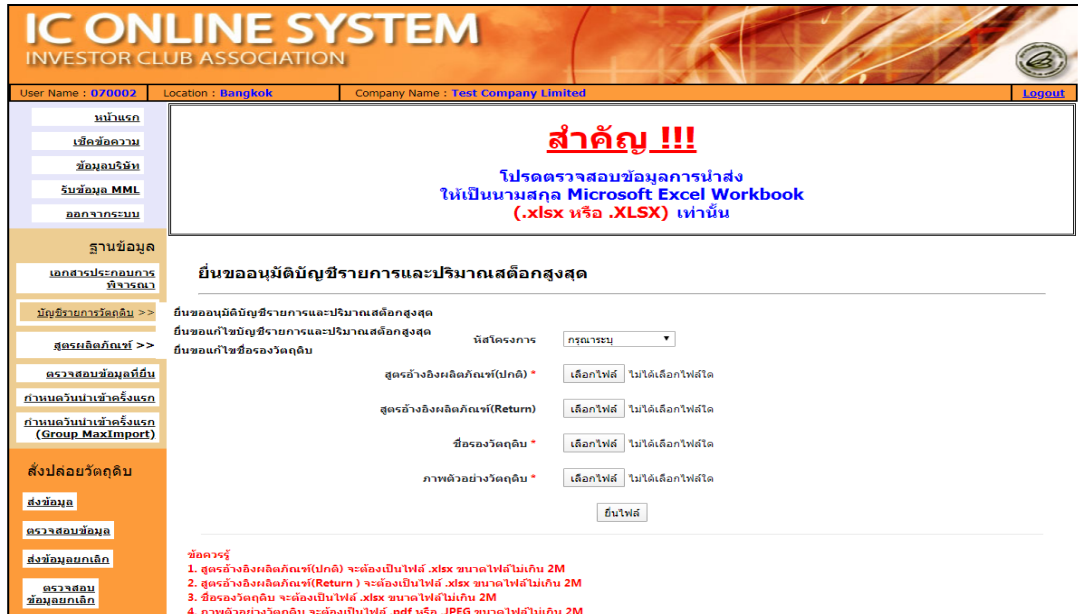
IC ONLINE SYSTEM
INVESTOR CLUB ASSOCIATION

User Name : 070002 Location : Bangkok Company Name : Test Company Limited Logout

หน้าแรก
เช็คข้อความ
ข้อมูลบริษัท
รับข้อมูล MML
ออกจากระบบ

ฐานข้อมูล
เอกสารประกอบการพิจารณา
บัญชีรายการวัตถุดิบ >>
สูตรผลิตภัณฑ์ >>
ตรวจสอบข้อมูลที่ยื่น
กำหนดวันนำเข้าครั้งแรก
กำหนดวันนำเข้าครั้งแรก (Group MaxImport)

สั่งปล่อยวัตถุดิบ
ส่งข้อมูล
ตรวจสอบข้อมูล
ส่งข้อมูลยกเลิก
ตรวจสอบข้อมูลยกเลิก

สำคัญ !!!
โปรดตรวจสอบข้อมูลการนำส่ง
ให้เป็นนามสกุล Microsoft Excel Workbook
(.xlsx หรือ .XLSX) เท่านั้น

ยื่นขออนุมัติบัญชีรายการและปริมาณสต็อกสูงสุด

ยื่นขออนุมัติบัญชีรายการและปริมาณสต็อกสูงสุด
ยื่นขอแก้ไขบัญชีรายการและปริมาณสต็อกสูงสุด
ยื่นขอแก้ไขชื่อรองวัตถุดิบ

รหัสโครงการ กรุณาระบุ

สูตรอ้างอิงผลิตภัณฑ์(ปกติ) * เลือกไฟล์ ไม่ได้เลือกไฟล์ใด
สูตรอ้างอิงผลิตภัณฑ์(Return) เลือกไฟล์ ไม่ได้เลือกไฟล์ใด
ชื่อรองวัตถุดิบ * เลือกไฟล์ ไม่ได้เลือกไฟล์ใด
ภาพตัวอย่างวัตถุดิบ * เลือกไฟล์ ไม่ได้เลือกไฟล์ใด

ยื่นไฟล์

ข้อควรรู้
1. สูตรอ้างอิงผลิตภัณฑ์(ปกติ) จะต้องเป็นไฟล์ .xlsx ขนาดไฟล์ไม่เกิน 2M
2. สูตรอ้างอิงผลิตภัณฑ์(Return ) จะต้องเป็นไฟล์ .xlsx ขนาดไฟล์ไม่เกิน 2M
3. ชื่อรองวัตถุดิบ จะต้องเป็นไฟล์ .xlsx ขนาดไฟล์ไม่เกิน 2M
4. ภาพตัวอย่างวัตถุดิบ จะต้องเป็นไฟล์ .pdf หรือ .JPEG ขนาดไฟล์ไม่เกิน 2M